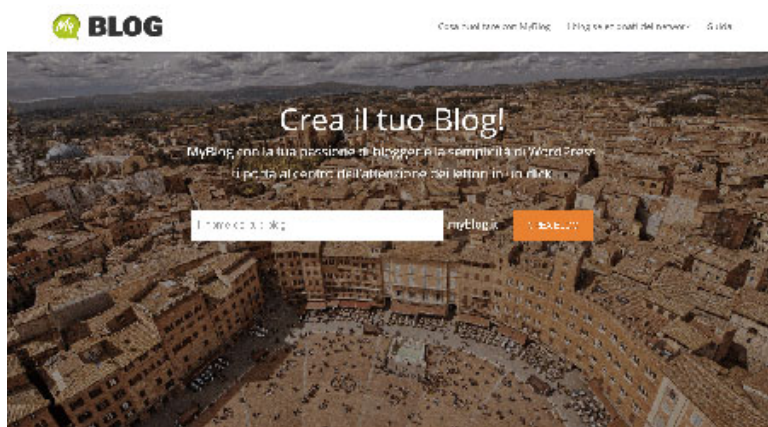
My BLOG

Cosa puoi fare con MyBlog   I blog selezionati del network   Guida

Crea il tuo Blog!

MyBlog con la tua passione di blogger e la semplicità di WordPress ti porta al centro dell'attenzione dei lettori in un click

Il nome del tuo blog   .myblog.it   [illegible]